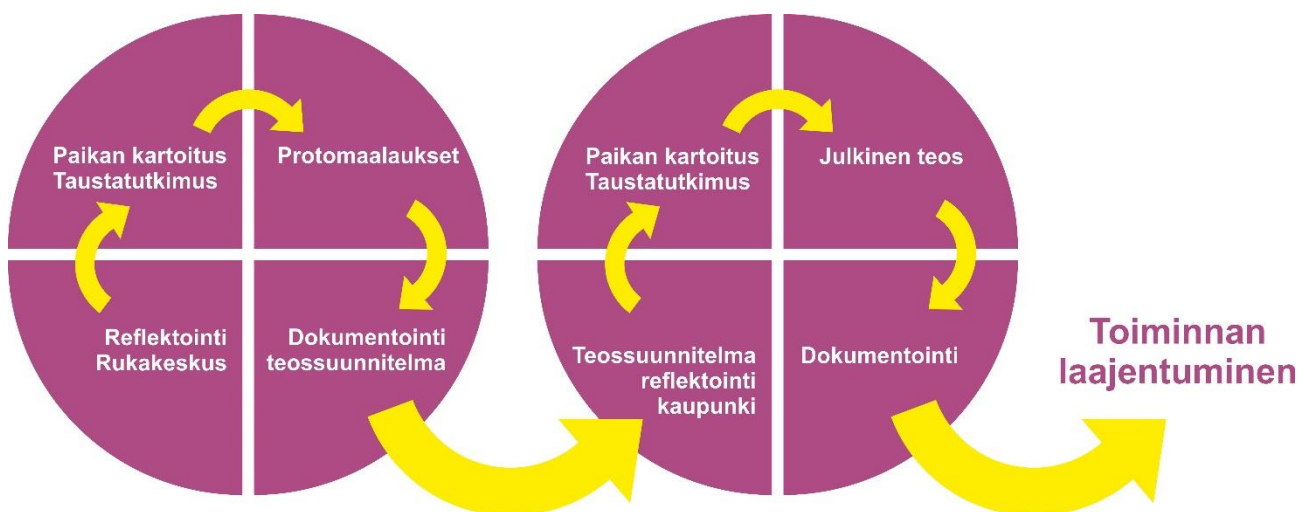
Paikan kartoitus
Taustatutkimus

Protomaalaukset

Reflektointi
Rukakeskus

Dokumentointi
teossuunnitelma

Paikan kartoitus
Taustatutkimus

Julkinen teos

Teossuunnitelma
reflektointi
kaupunki

Dokumentointi

Toiminnan
laajentuminen